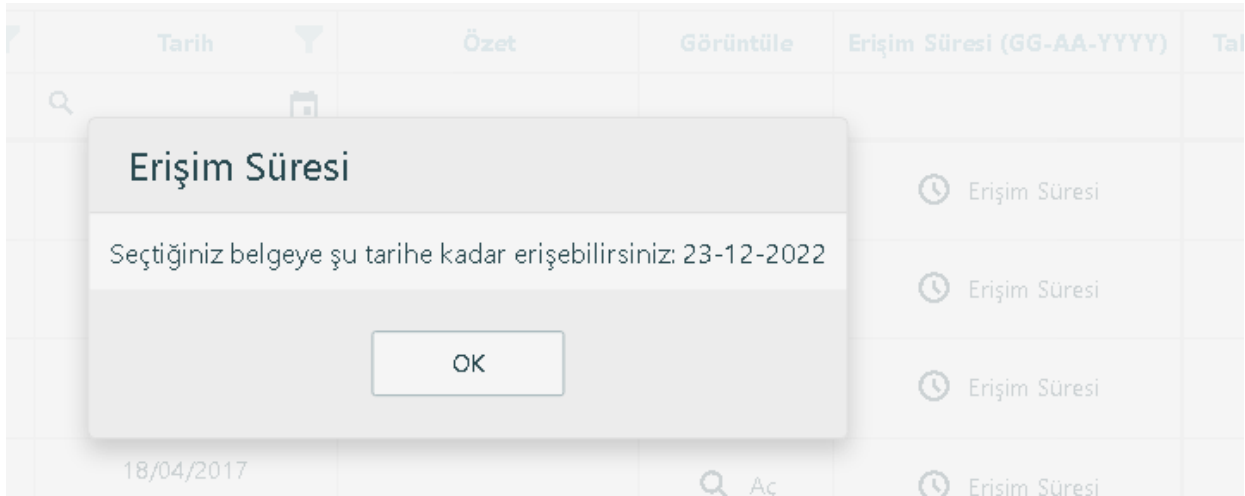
| Tarih | Özet | Görüntüle | Erişim Süresi (GG-AA-YYYY) | Ta |
|---|---|---|---|---|
| | | | Erişim Süresi | |
| | | | Erişim Süresi | |
| | | | Erişim Süresi | |
| 18/04/2017 | | Aç | Erişim Süresi | |

Erişim Süresi

Seçtiğiniz belgeye şu tarihe kadar erişebilirsiniz: 23-12-2022

OK